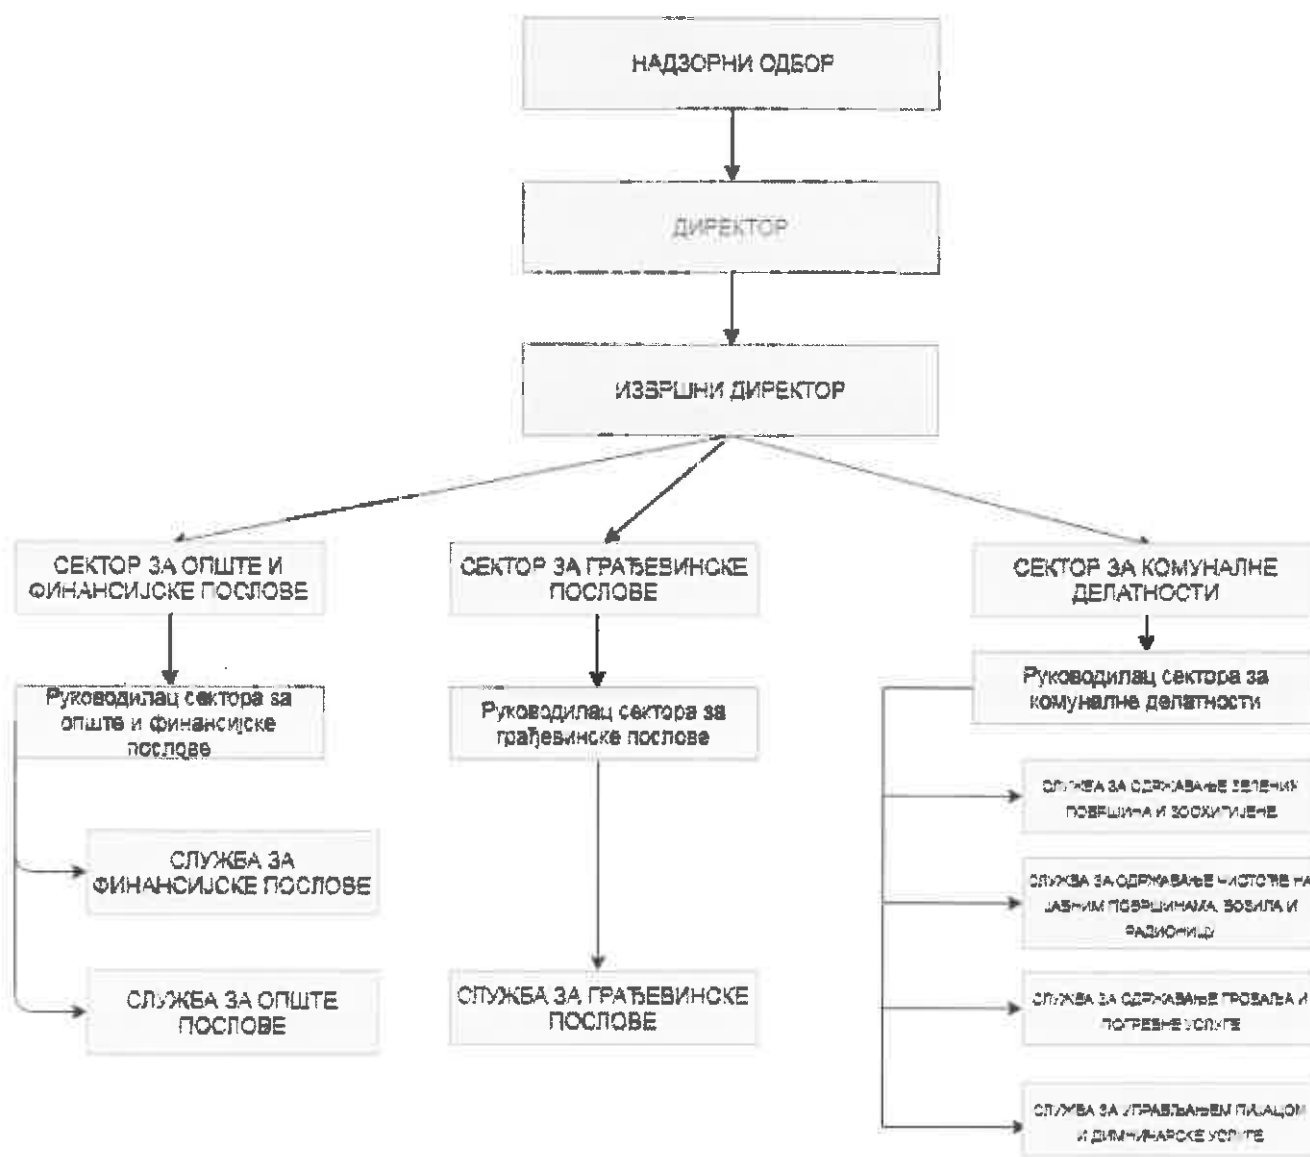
НАДЗОРНИ ОДБОР

ДИРЕКТОР

ИЗВРШНИ ДИРЕКТОР

СЕКТОР ЗА ОПШТЕ И ФИНАНСИЈСКЕ ПОСЛОВЕ

Руководилац сектора за опште и финансијске послове

СЛУЖБА ЗА ФИНАНСИЈСКЕ ПОСЛОВЕ

СЛУЖБА ЗА ОПШТЕ ПОСЛОВЕ

СЕКТОР ЗА ГРАЂЕВИНСКЕ ПОСЛОВЕ

Руководилац сектора за грађевинске послове

СЛУЖБА ЗА ГРАЂЕВИНСКЕ ПОСЛОВЕ

СЕКТОР ЗА КОМУНАЛНЕ ДЕЛАТНОСТИ

Руководилац сектора за комуналне делатности

СЛУЖБА ЗА ОДРЖАВАЊЕ ЗЕЛЕНИХ ПОВРШИНА И ЗООХИГИЈЕНЕ

СЛУЖБА ЗА ОДРЖАВАЊЕ ЧИСТОЋЕ НА ЈАВНИМ ПОВРШИНАМА, ВОЗИЛА И РАДИОНИЦА

СЛУЖБА ЗА ОДРЖАВАЊЕ ГРОБАЉА И ПОГРЕБНЕ УСЛУГЕ

СЛУЖБА ЗА УПРАВЉАЊЕМ ПИЈАЦОМ И ДИМНИЧАРСКЕ УСЛУГЕ